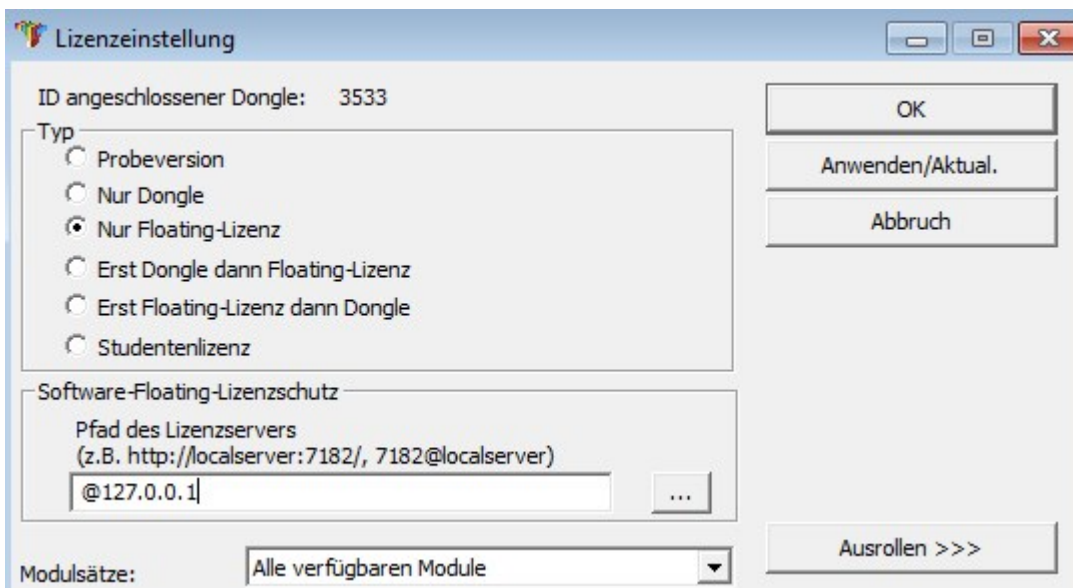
Lizenzeinstellung

ID angeschlossener Dongle: 3533

Typ
Probeversion
Nur Dongle
Nur Floating-Lizenz
Erst Dongle dann Floating-Lizenz
Erst Floating-Lizenz dann Dongle
Studentenlizenz

Software-Floating-Lizenzschutz
Pfad des Lizenzservers
(z.B. http://localserver:7182/, 7182@localserver)
@127.0.0.1
...

Modulsätze:
Alle verfügbaren Module

OK
Anwenden/Aktual.
Abbruch
Ausrollen >>>